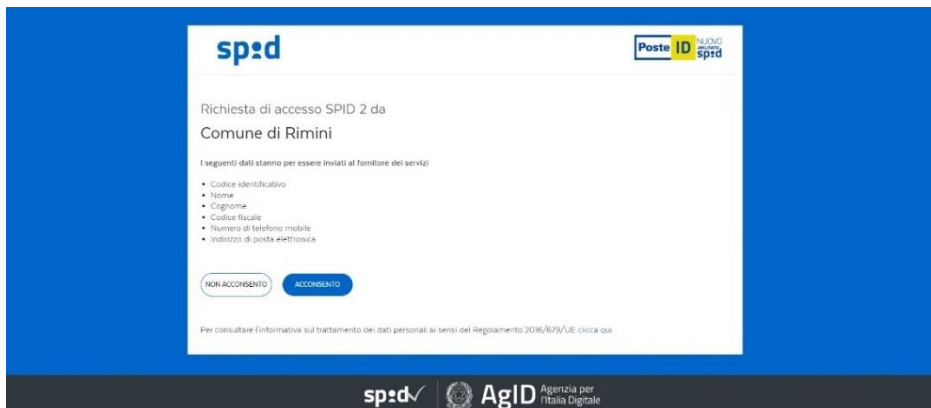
spid

Poste ID NUOVO ABILITATO spid

Richiesta di accesso SPID 2 da

Comune di Rimini

I seguenti dati stanno per essere inviati al fornitore dei servizi

- Codice identificativo
- Nome
- Cognome
- Codice fiscale
- Numero di telefono mobile
- Indirizzo di posta elettronica

NON ACCONSENTO

ACCONSENTO

Per consultare l'informativa sul trattamento dei dati personali ai sensi del Regolamento 2016/679/UE clicca qui

spid

AgID Agenzia per l'Italia Digitale